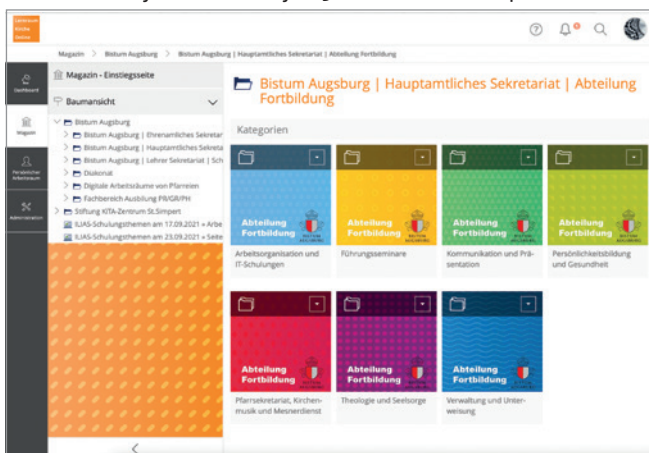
Lebenswelt Kirche Online

Magazin > Bistum Augsburg > Bistum Augsburg | Hauptamtliches Sekretariat | Abteilung Fortbildung

Dashboard
Magazin
Persönlicher Arbeitsraum
Administration

Magazin - Einstiegsseite
Baumansicht
Bistum Augsburg
Bistum Augsburg | Ehrenamtliches Sekretar
Bistum Augsburg | Hauptamtliches Sekreta
Bistum Augsburg | Lehrer Sekretariat | Sch
Diakonat
Digitale Arbeitsräume von Pfarreien
Fachbereich Ausbildung PR/GR/PH
Stiftung KITA-Zentrum St.Simpert
ILIAS-Schulungsthemen am 17.09.2021 » Arbe
ILIAS-Schulungsthemen am 23.09.2021 » Seite

Bistum Augsburg | Hauptamtliches Sekretariat | Abteilung Fortbildung

Kategorien

Abteilung Fortbildung
BISTUM AUGSBURG
Arbeitsorganisation und IT-Schulungen

Abteilung Fortbildung
BISTUM AUGSBURG
Führungsseminare

Abteilung Fortbildung
BISTUM AUGSBURG
Kommunikation und Präsentation

Abteilung Fortbildung
BISTUM AUGSBURG
Persönlichkeitsbildung und Gesundheit

Abteilung Fortbildung
BISTUM AUGSBURG
Pfarrsekretariat, Kirchenmusik und Mesnerdienst

Abteilung Fortbildung
BISTUM AUGSBURG
Theologie und Seelsorge

Abteilung Fortbildung
BISTUM AUGSBURG
Verwaltung und Unterweisung